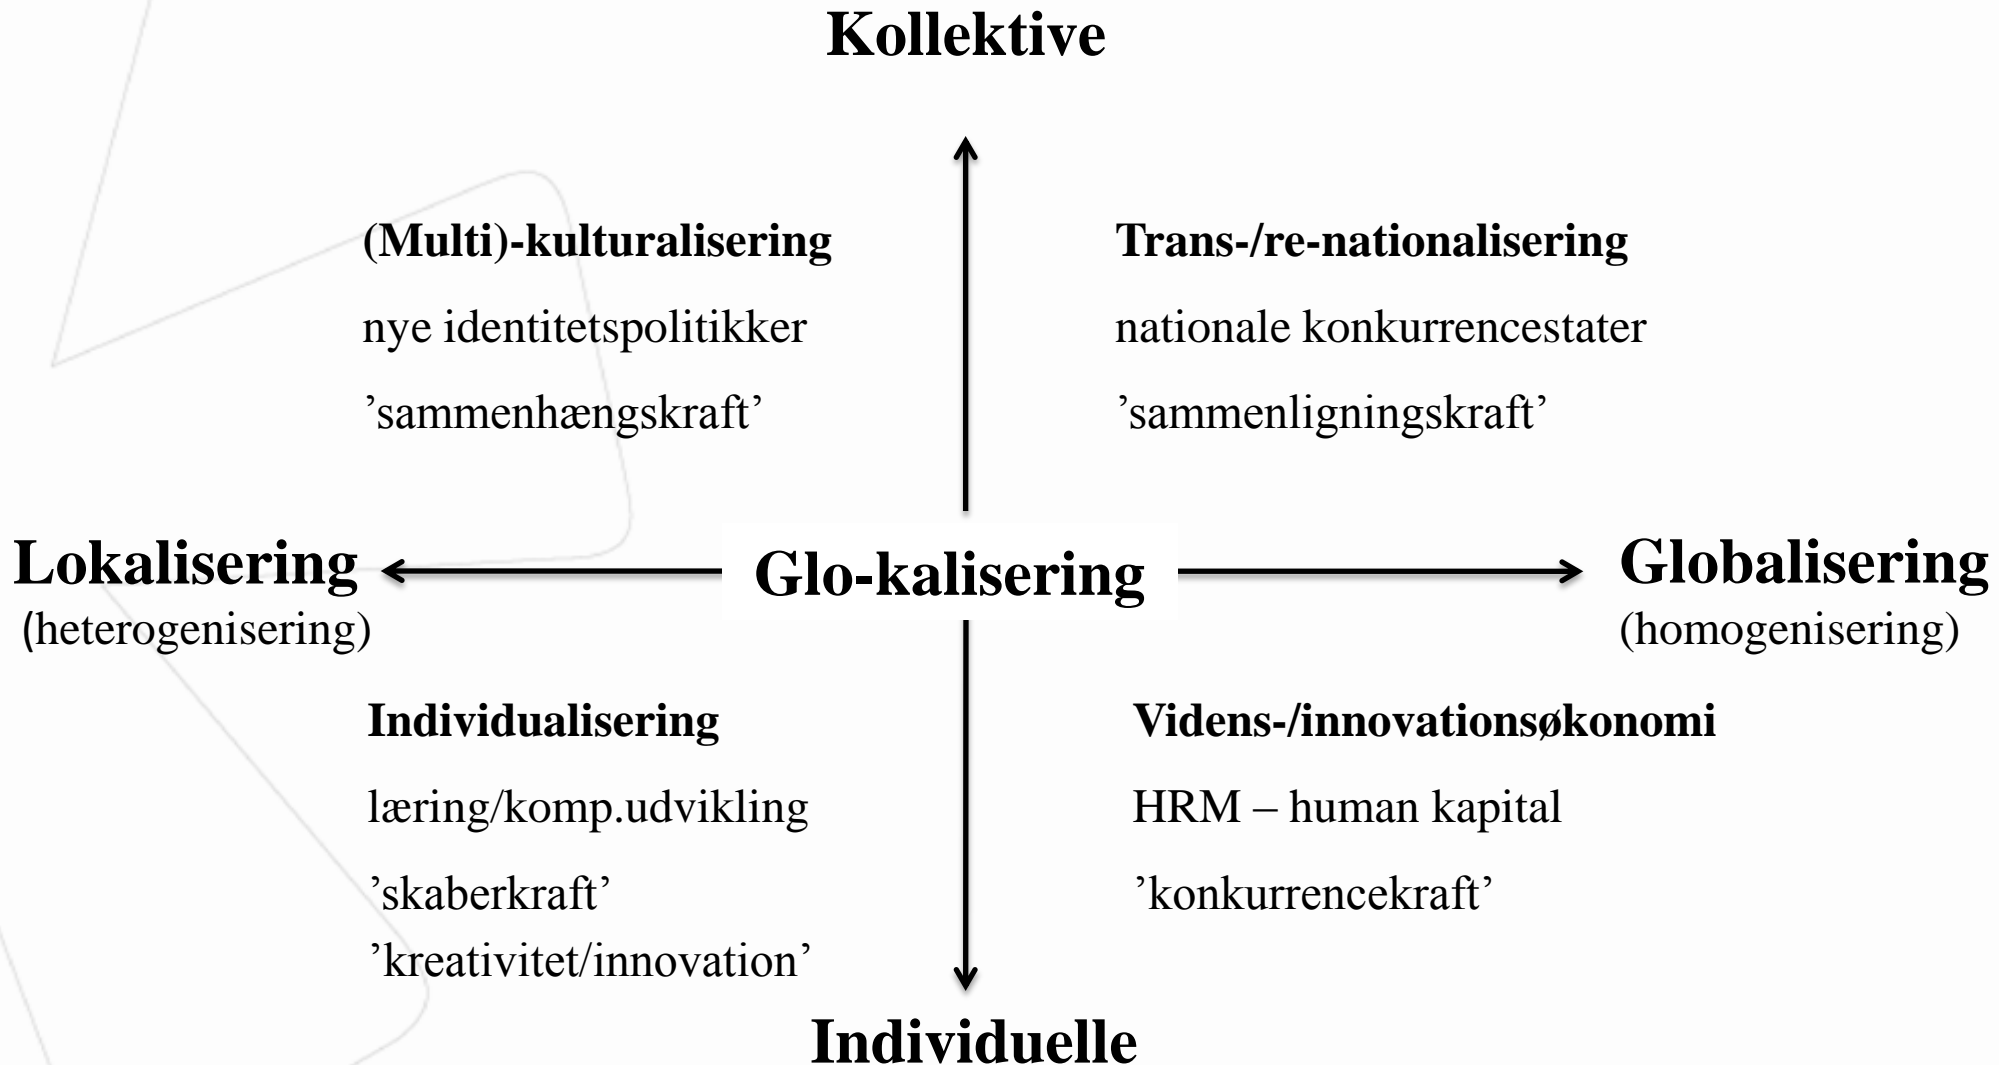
Kollektive

(Multi)-kulturalisering

nye identitetspolitikker

'sammenhængskraft'

Trans-/re-nationalisering

nationale konkurrencestater

'sammenligningskraft'

Lokalisering
(heterogenisering)

Glo-kalisering

Globalisering
(homogenisering)

Individualisering

læring/komp.udvikling

'skaberkraft'
'kreativitet/innovation'

Videns-/innovationsøkonomi

HRM – human kapital

'konkurrencekraft'

Individuelle